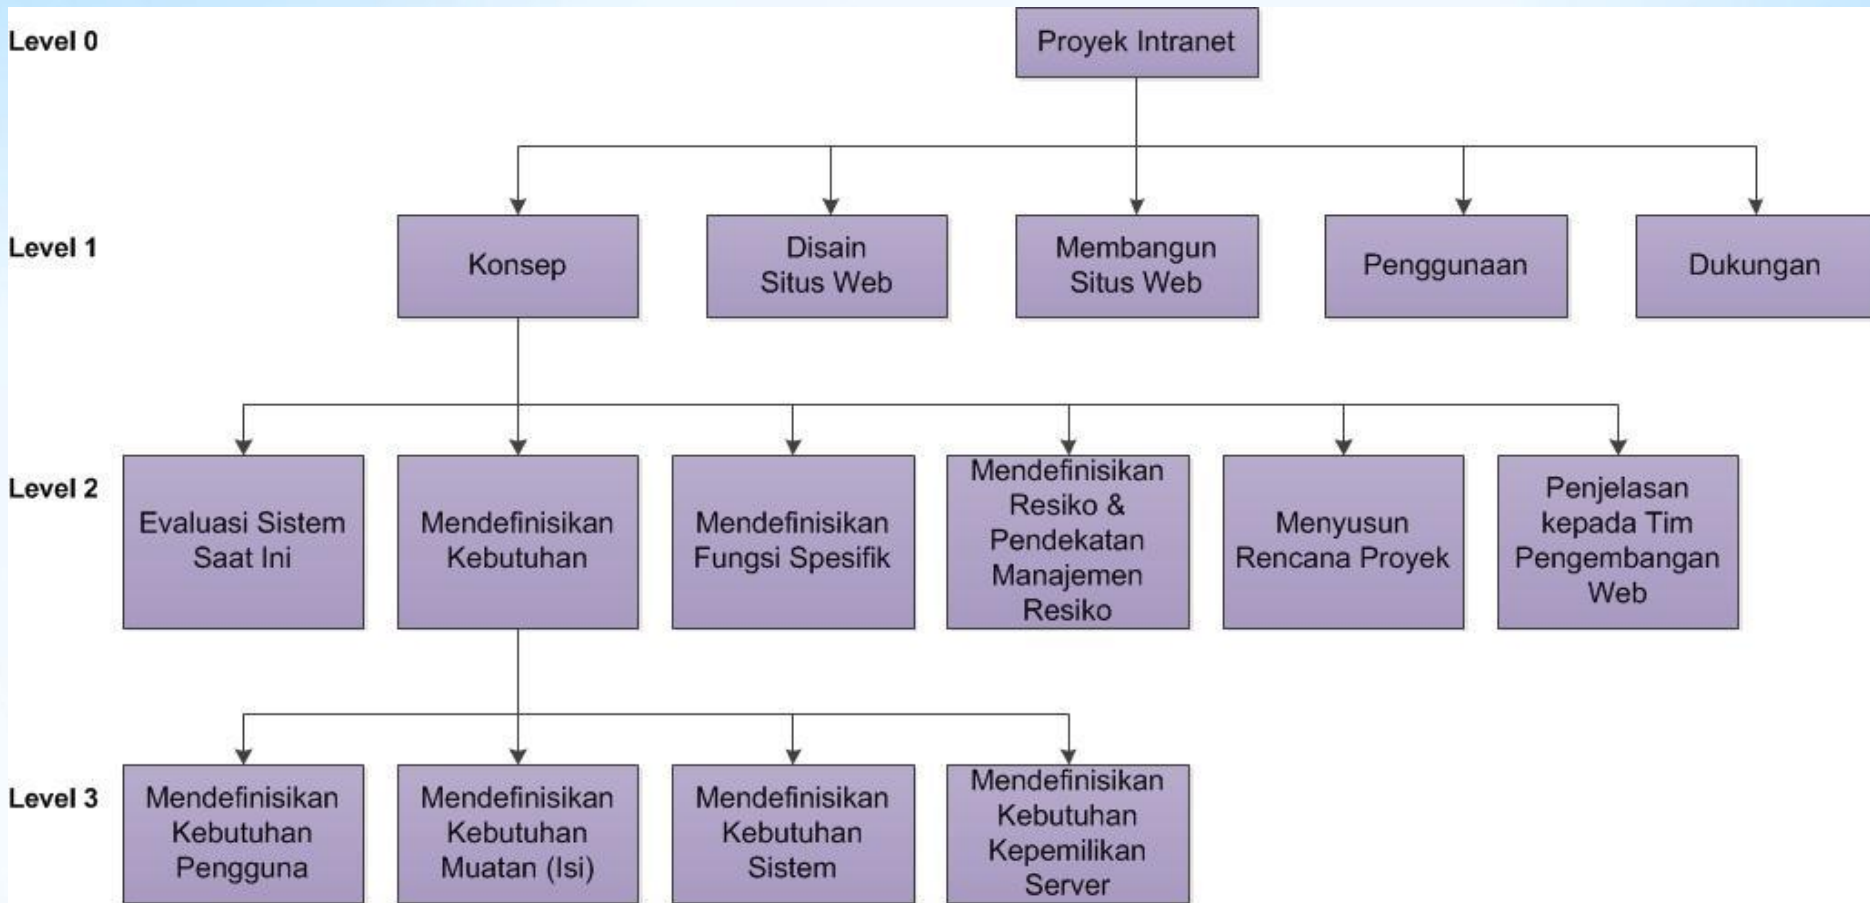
Level 0

Proyek Intranet

Level 1

Konsep

Disain Situs Web

Membangun Situs Web

Penggunaan

Dukungan

Level 2

Evaluasi Sistem Saat Ini

Mendefinisikan Kebutuhan

Mendefinisikan Fungsi Spesifik

Mendefinisikan Resiko & Pendekatan Manajemen Resiko

Menyusun Rencana Proyek

Penjelasan kepada Tim Pengembangan Web

Level 3

Mendefinisikan Kebutuhan Pengguna

Mendefinisikan Kebutuhan Muatan (Isi)

Mendefinisikan Kebutuhan Sistem

Mendefinisikan Kebutuhan Kepemilikan Server